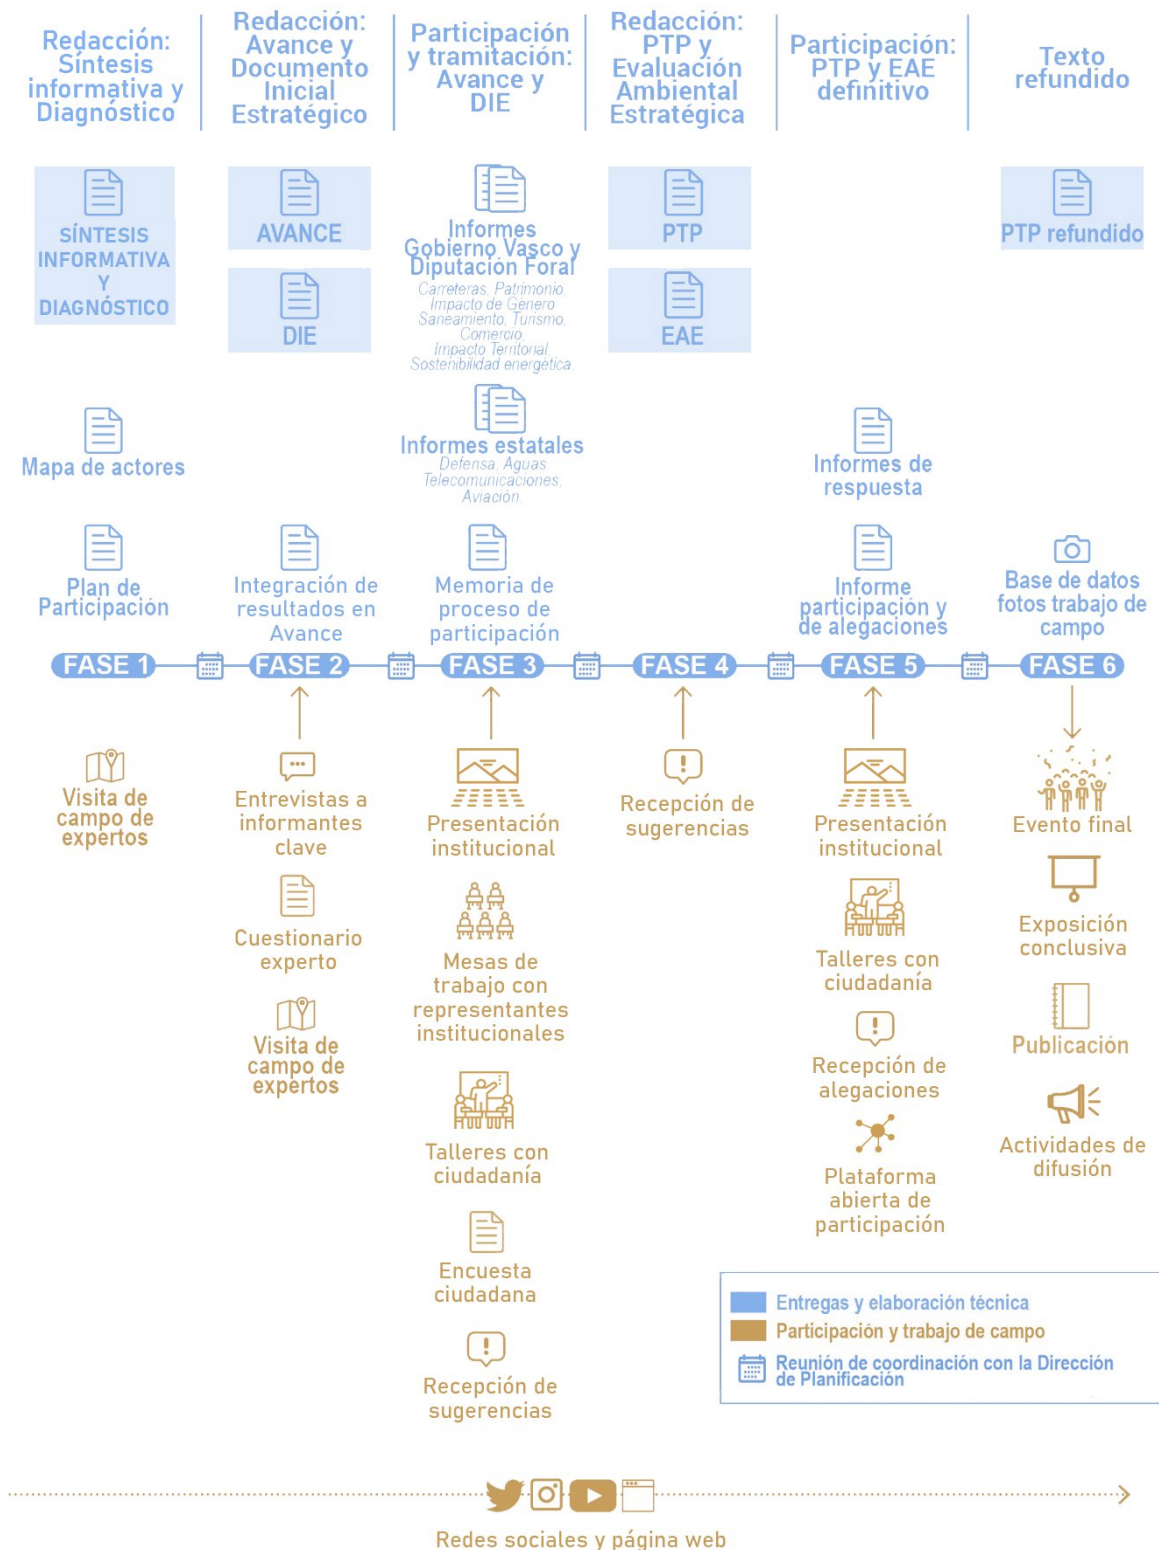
Redacción: Síntesis informativa y Diagnóstico

Redacción: Avance y Documento Inicial Estratégico

Participación y tramitación: Avance y DIE

Redacción: PTP y Evaluación Ambiental Estratégica

Participación: PTP y EAE definitivo

Texto refundido

SÍNTESIS INFORMATIVA Y DIAGNÓSTICO

AVANCE

DIE

Informes Gobierno Vasco y Diputación Foral
Carreteras, Patrimonio, Impacto de Género, Saneamiento, Turismo, Comercio, Impacto Territorial, Sostenibilidad energética

PTP

EAE

PTP refundido

Mapa de actores

Informes estatales
Defensa, Aguas, Telecomunicaciones, Aviación

Informes de respuesta

Plan de Participación

Integración de resultados en Avance

Memoria de proceso de participación

Informe participación y de alegaciones

Base de datos fotos trabajo de campo

FASE 1 FASE 2 FASE 3 FASE 4 FASE 5 FASE 6

Visita de campo de expertos

Entrevistas a informantes clave

Cuestionario experto

Visita de campo de expertos

Presentación institucional

Mesas de trabajo con representantes institucionales

Talleres con ciudadanía

Encuesta ciudadana

Recepción de sugerencias

Recepción de sugerencias

Presentación institucional

Talleres con ciudadanía

Recepción de alegaciones

Plataforma abierta de participación

Evento final

Exposición conclusiva

Publicación

Actividades de difusión

Entregas y elaboración técnica
Participación y trabajo de campo
Reunión de coordinación con la Dirección de Planificación

Redes sociales y página web